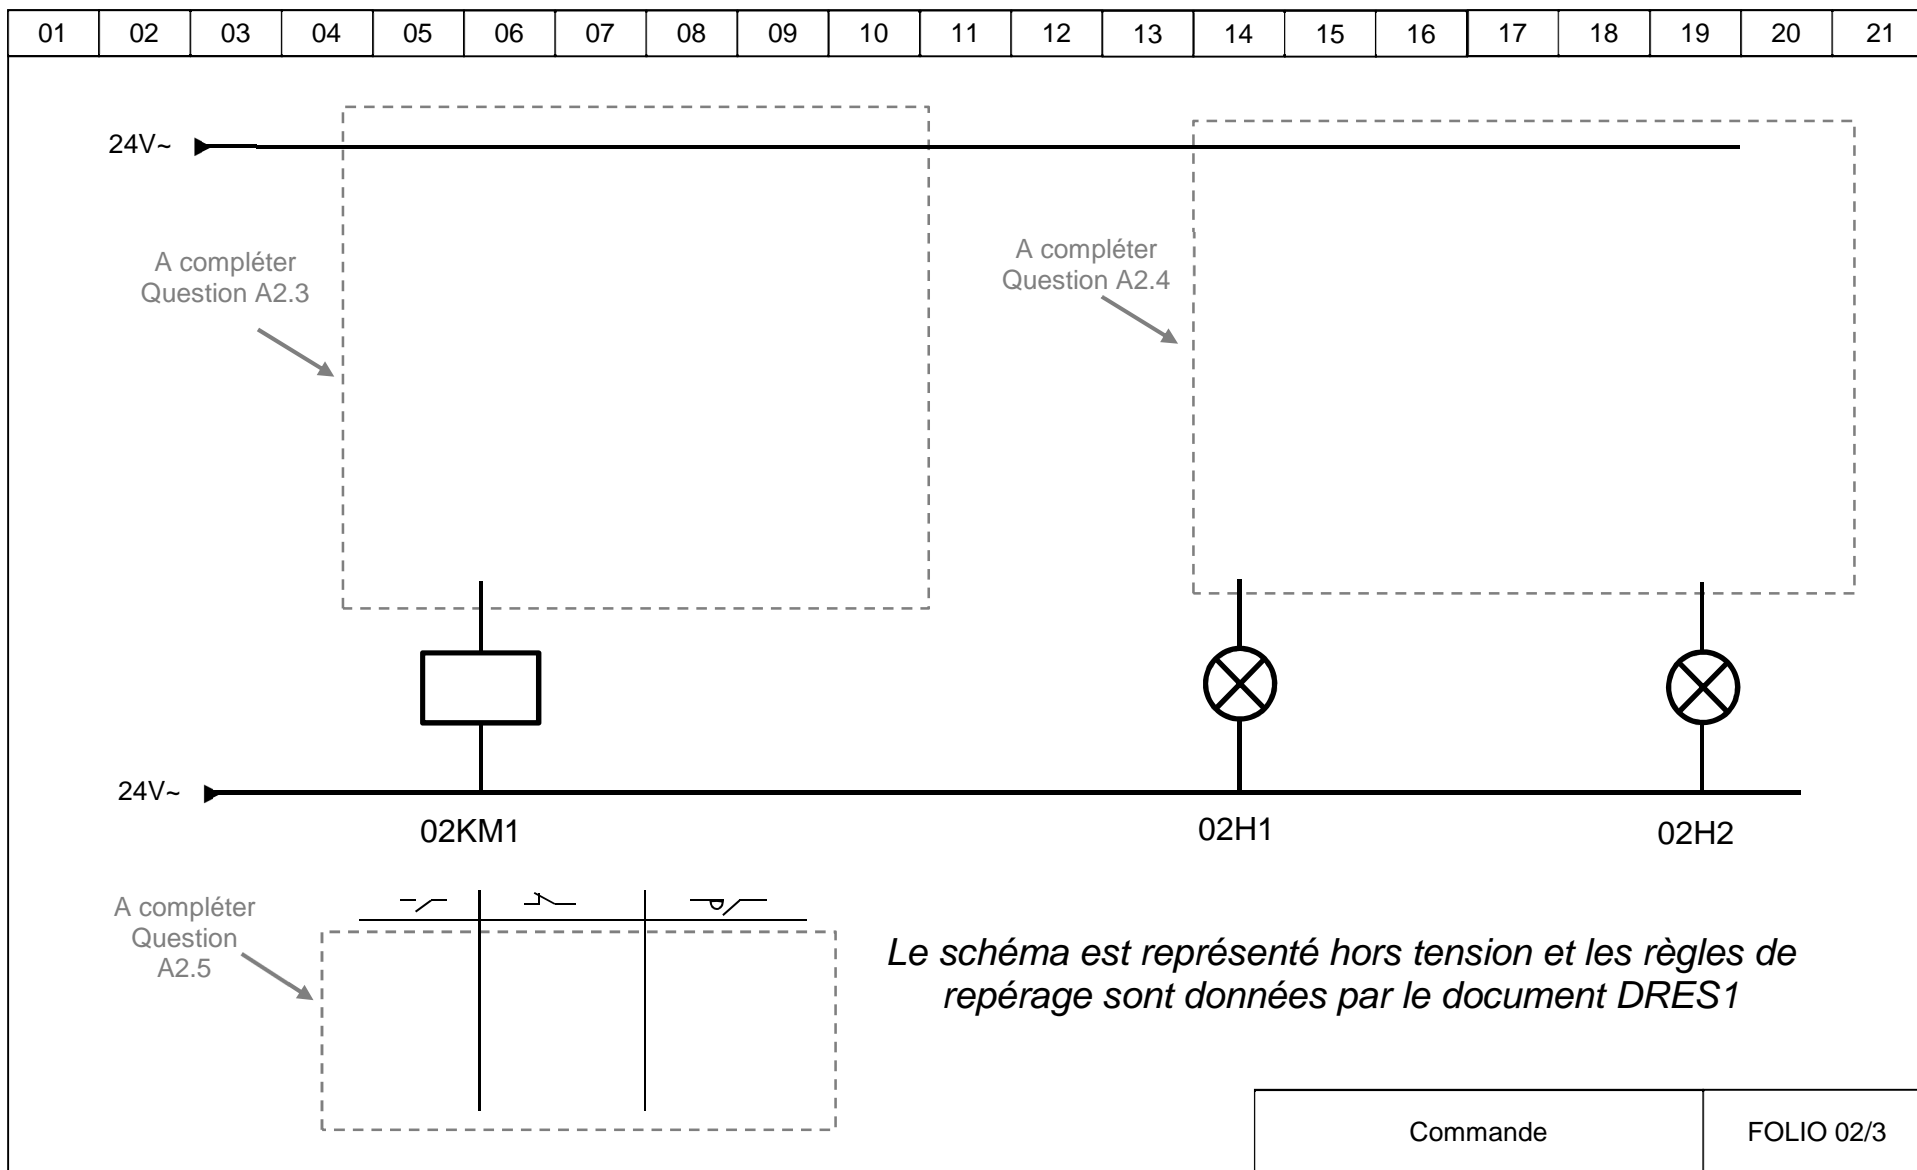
| 01 | 02 | 03 | 04 | 05 | 06 | 07 | 08 | 09 | 10 | 11 | 12 | 13 | 14 | 15 | 16 | 17 | 18 | 19 | 20 | 21 |
|---|---|---|---|---|---|---|---|---|---|---|---|---|---|---|---|---|---|---|---|---|

24V~

A compléter Question A2.3

A compléter Question A2.4

24V~

02KM1

02H1

02H2

A compléter Question A2.5

Le schéma est représenté hors tension et les règles de repérage sont données par le document DRES1

Commande

FOLIO 02/3